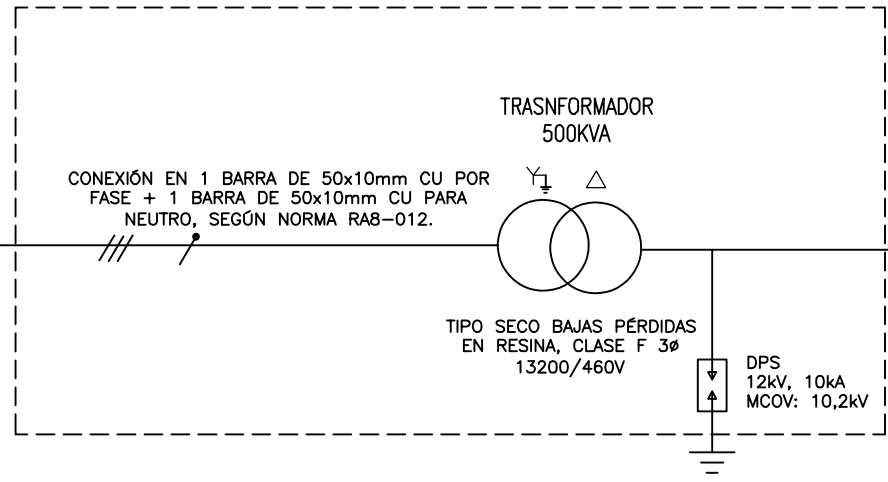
TRASNFORMADOR
500KVA

CONEXIÓN EN 1 BARRA DE 50x10mm CU POR FASE + 1 BARRA DE 50x10mm CU PARA NEUTRO, SEGÚN NORMA RA8–012.

TIPO SECO BAJAS PÉRDIDAS EN RESINA, CLASE F 3ø
13200/460V

DPS
12kV, 10kA
MCOV: 10,2kV